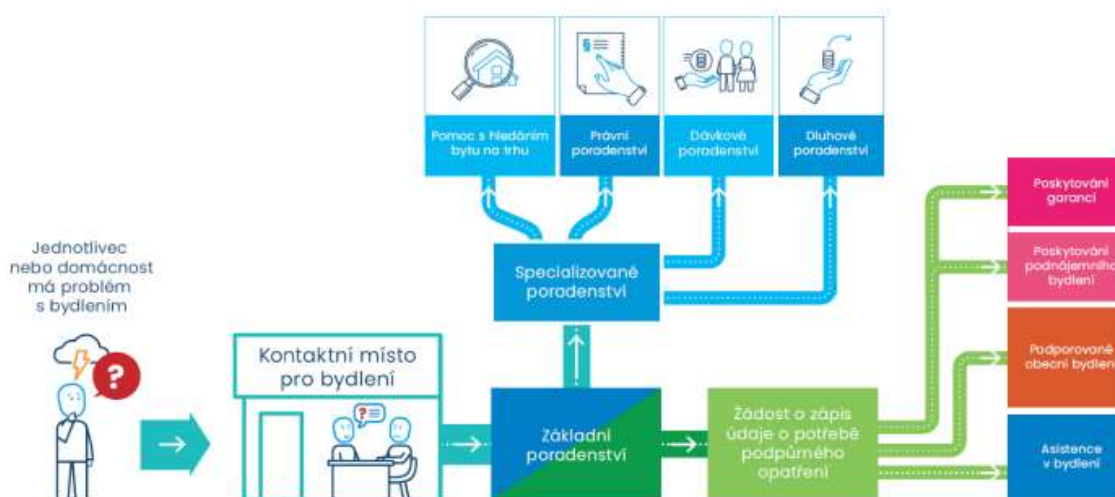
Pomoc s hledáním bytu na trhu

Právní poradenství

Dávkové poradenství

Dluhové poradenství

Jednotlivec nebo domácnost má problém s bydlením

Specializované poradenství

Kontaktní místo pro bydlení

Základní poradenství

Žádost o zápis údaje o potřebě podpůrného opatření

Poskytování garancí

Poskytování podnájemního bydlení

Podporované obecní bydlení

Asistence v bydlení